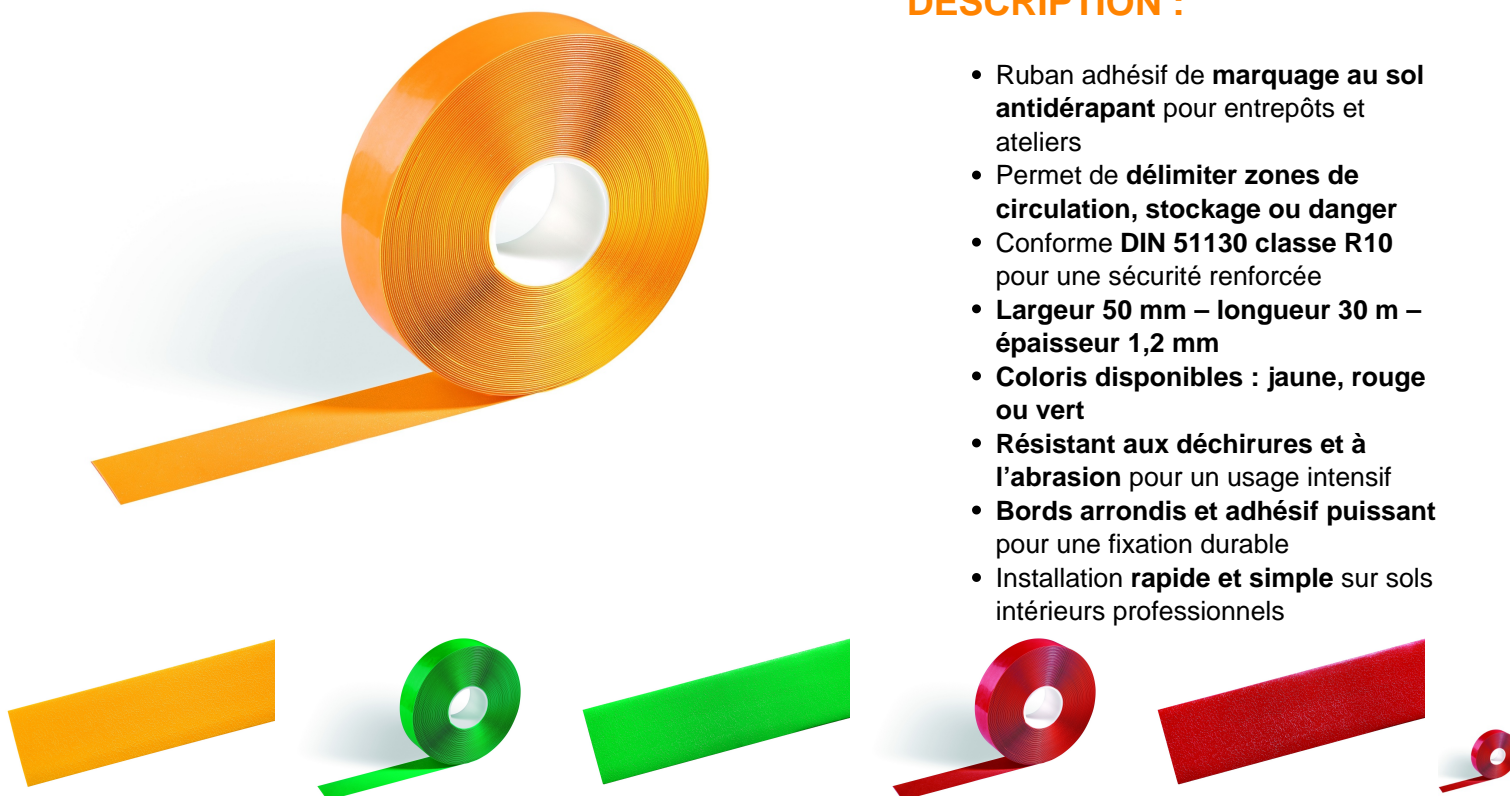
DESCRIPTION :

- Ruban adhésif de **marquage au sol antidérapant** pour entrepôts et ateliers
- Permet de **délimiter zones de circulation, stockage ou danger**
- Conforme **DIN 51130 classe R10** pour une sécurité renforcée
- **Largeur 50 mm – longueur 30 m – épaisseur 1,2 mm**
- **Coloris disponibles : jaune, rouge ou vert**
- **Résistant aux déchirures et à l'abrasion** pour un usage intensif
- **Bords arrondis et adhésif puissant** pour une fixation durable
- Installation **rapide et simple** sur sols intérieurs professionnels